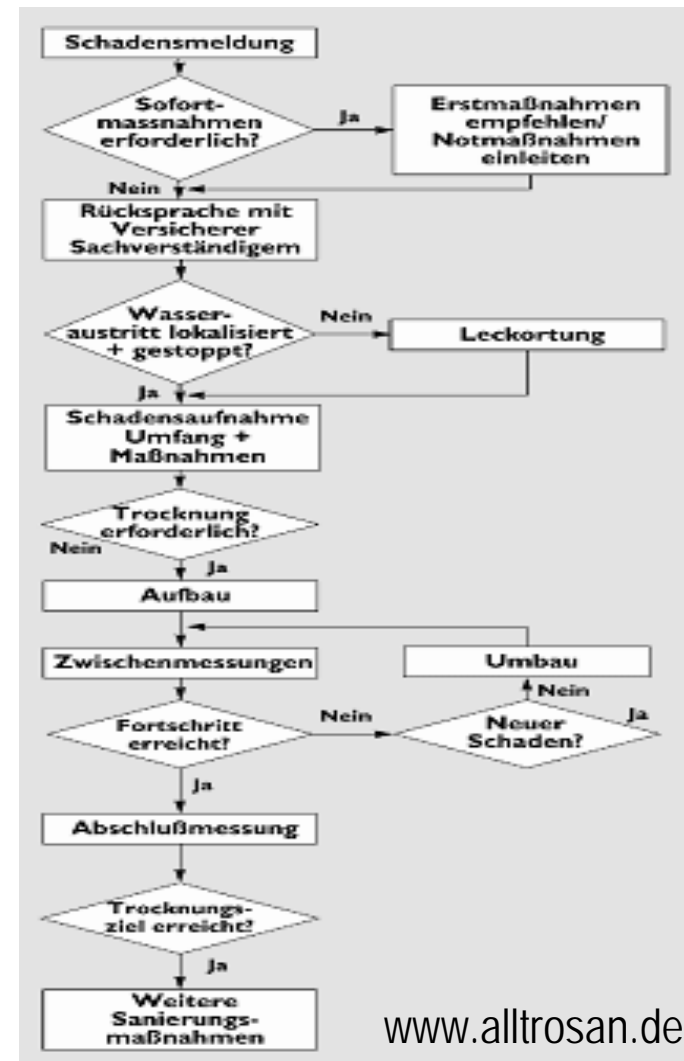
Schadensmeldung

Sofort-massnahmen erforderlich?

Ja

Erstmaßnahmen empfehlen/ Notmaßnahmen einleiten

Nein

Rücksprache mit Versicherer Sachverständigem

Wasser-austritt lokalisiert + gestoppt?

Nein

Leckortung

Ja

Schadensaufnahme Umfang + Maßnahmen

Trocknung erforderlich?

Nein

Ja

Aufbau

Zwischenmessungen

Umbau

Nein

Fortschritt erreicht?

Nein

Neuer Schaden?

Ja

Ja

Abschlußmessung

Trocknungs-ziel erreicht?

Ja

Weitere Sanierungs-maßnahmen

www.alltrosan.de